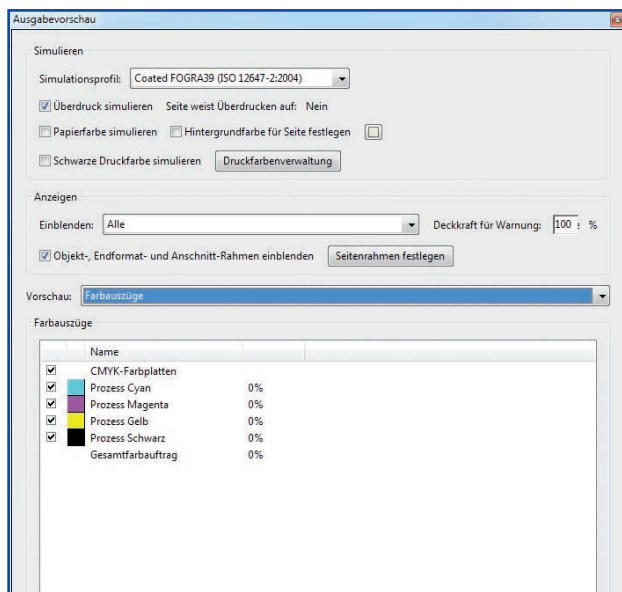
Ausgabevorschau

Simulieren

Simulationsprofil: Coated FOGRA39 (ISO 12647-2:2004)

Überdruck simulieren Seite weist Überdrucken auf: Nein

Papierfarbe simulieren Hintergrundfarbe für Seite festlegen

Schwarze Druckfarbe simulieren Druckfarbenverwaltung

Anzeigen

Einblenden: Alle

Deckkraft für Warnung: 100 %

Objekt-, Endformat- und Anschnitt-Rahmen einblenden Seitenrahmen festlegen

Vorschau: Farbauszüge

Farbauszüge

| | | Name | |
|---|---|---|---|
| ☑ | | CMYK-Farbplatten | |
| ☑ | | Prozess Cyan | 0% |
| ☑ | | Prozess Magenta | 0% |
| ☑ | | Prozess Gelb | 0% |
| ☑ | | Prozess Schwarz | 0% |
| | | Gesamtfarbauftrag | 0% |